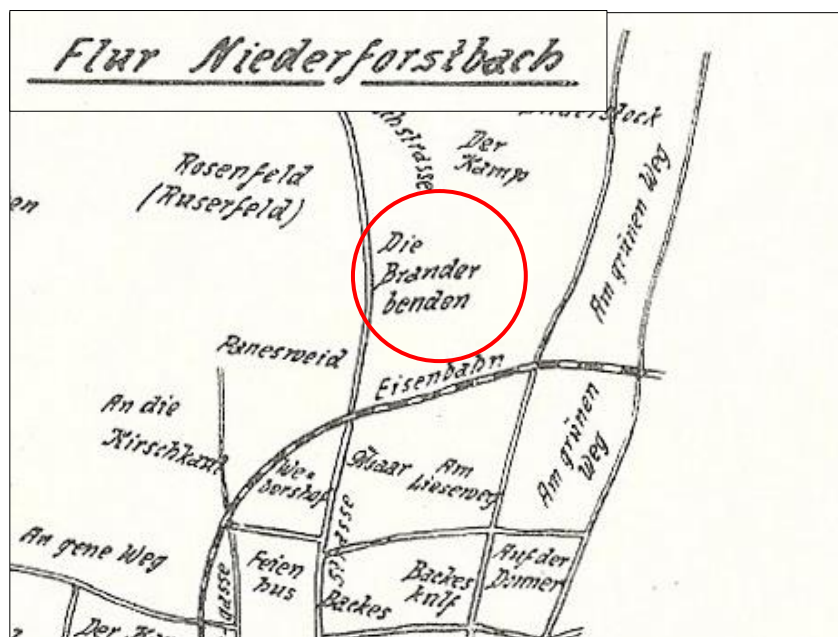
Flur Niederforstbach

en

Rosenfeld (Ruserfeld)

hstrasse

Der Kamp

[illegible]stock

Am grünen Weg

Die Brander benden

Panesweid

Eisenbahn

An die Kirschkaul

Wie-dorshof

Gluar

Am Liesenweg

Am grünen Weg

An gene Weg

Feien hus

Strasse

gasse

Backes

Backes knif

Auf der Domer

Der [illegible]